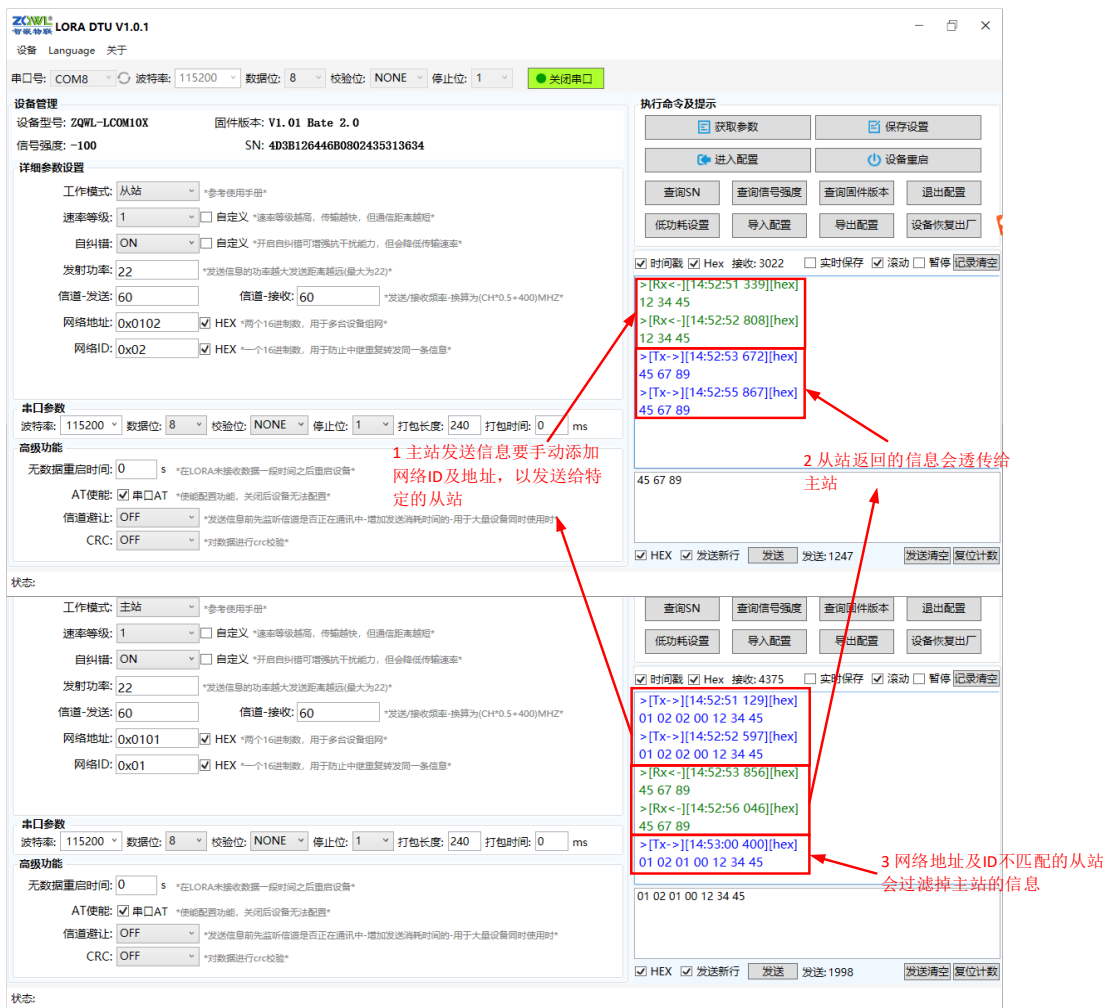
ZQWL 智嵌物联 LORA DTU V1.0.1

设备 Language 关于

串口号: COM8 波特率: 115200 数据位: 8 校验位: NONE 停止位: 1 关闭串口

设备管理
设备型号: ZQWL-LCOM10X 固件版本: V1.01 Bate 2.0
信号强度: -100 SN: 4D3B126446B0802435313634

详细参数设置
工作模式: 从站 *参考使用手册*
速率等级: 1 自定义 *速率等级越高，传输越快，但通信距离越短*
自纠错: ON 自定义 *开启自纠错可增强抗干扰能力，但会降低传输速率*
发射功率: 22 *发送信息的功率越大发送距离越远(最大为22)*
信道-发送: 60 信道-接收: 60 *发送/接收频率-换算为(CH*0.5+400)MHZ*
网络地址: 0x0102 HEX *两个16进制数，用于多台设备组网*
网络ID: 0x02 HEX *一个16进制数，用于防止中继重复转发同一条信息*

串口参数
波特率: 115200 数据位: 8 校验位: NONE 停止位: 1 打包长度: 240 打包时间: 0 ms

高级功能
无数据重启时间: 0 s *在LORA未接收数据一段时间之后重启设备*
AT使能: 串口AT *使能配置功能，关闭后设备无法配置*
信道避让: OFF *发送信息前先监听信道是否正在通讯中-增加发送消耗时间的-用于大量设备同时使用时*
CRC: OFF *对数据进行crc校验*

状态:

执行命令及提示
获取参数 保存设置
进入配置 设备重启
查询SN 查询信号强度 查询固件版本 退出配置
低功耗设置 导入配置 导出配置 设备恢复出厂

时间戳 Hex 接收: 3022 实时保存 滚动 暂停 记录清空
>[Rx<-][14:52:51 339][hex]
12 34 45
>[Rx<-][14:52:52 808][hex]
12 34 45
>[Tx->][14:52:53 672][hex]
45 67 89
>[Tx->][14:52:55 867][hex]
45 67 89

45 67 89

HEX 发送新行 发送 发送: 1247 发送清空 复位计数

1 主站发送信息要手动添加网络ID及地址，以发送给特定的从站

2 从站返回的信息会透传给主站

工作模式: 主站 *参考使用手册*
速率等级: 1 自定义 *速率等级越高，传输越快，但通信距离越短*
自纠错: ON 自定义 *开启自纠错可增强抗干扰能力，但会降低传输速率*
发射功率: 22 *发送信息的功率越大发送距离越远(最大为22)*
信道-发送: 60 信道-接收: 60 *发送/接收频率-换算为(CH*0.5+400)MHZ*
网络地址: 0x0101 HEX *两个16进制数，用于多台设备组网*
网络ID: 0x01 HEX *一个16进制数，用于防止中继重复转发同一条信息*

串口参数
波特率: 115200 数据位: 8 校验位: NONE 停止位: 1 打包长度: 240 打包时间: 0 ms

高级功能
无数据重启时间: 0 s *在LORA未接收数据一段时间之后重启设备*
AT使能: 串口AT *使能配置功能，关闭后设备无法配置*
信道避让: OFF *发送信息前先监听信道是否正在通讯中-增加发送消耗时间的-用于大量设备同时使用时*
CRC: OFF *对数据进行crc校验*

状态:

查询SN 查询信号强度 查询固件版本 退出配置
低功耗设置 导入配置 导出配置 设备恢复出厂

时间戳 Hex 接收: 4375 实时保存 滚动 暂停 记录清空
>[Tx->][14:52:51 129][hex]
01 02 02 00 12 34 45
>[Tx->][14:52:52 597][hex]
01 02 02 00 12 34 45
>[Rx<-][14:52:53 856][hex]
45 67 89
>[Rx<-][14:52:56 046][hex]
45 67 89
>[Tx->][14:53:00 400][hex]
01 02 01 00 12 34 45

01 02 01 00 12 34 45

HEX 发送新行 发送 发送: 1998 发送清空 复位计数

3 网络地址及ID不匹配的从站会过滤掉主站的信息